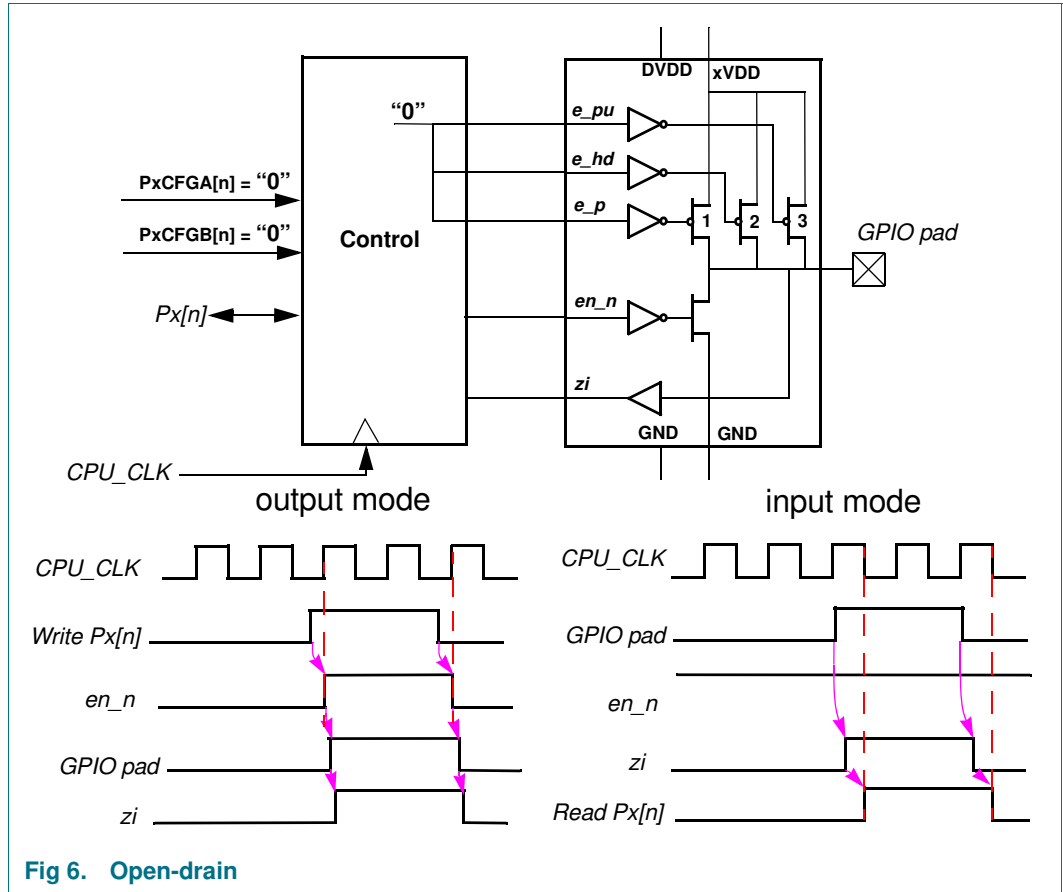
DVDD
xVDD
"0"
e_pu
e_hd
e_p
1
2
3
PxCFGA[n] = "0"
PxCFGB[n] = "0"
Control
GPIO pad
Px[n]
en_n
zi
GND
GND
CPU_CLK

output mode

input mode

CPU_CLK
Write Px[n]
en_n
GPIO pad
zi

CPU_CLK
GPIO pad
en_n
zi
Read Px[n]

Fig 6. Open-drain